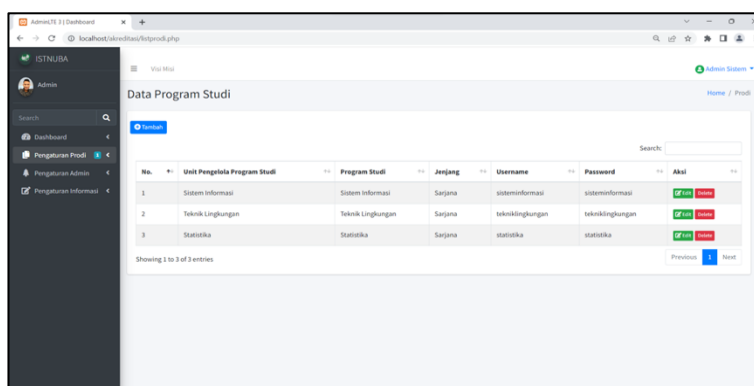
AdminLTE 3 | Dashboard × +

localhost/akreditasi/listprodi.php

ISTNUBA

Admin

Search

Dashboard

Pengaturan Prodi 3

Pengaturan Admin

Pengaturan Informasi

Visi Misi

Admin Sistem

Data Program Studi

Home / Prodi

Tambah

Search:

| No. | Unit Pengelola Program Studi | Program Studi | Jenjang | Username | Password | Aksi |
|---|---|---|---|---|---|---|
| 1 | Sistem Informasi | Sistem Informasi | Sarjana | sisteminformasi | sisteminformasi | Edit Delete |
| 2 | Teknik Lingkungan | Teknik Lingkungan | Sarjana | tekniklingkungan | tekniklingkungan | Edit Delete |
| 3 | Statistika | Statistika | Sarjana | statistika | statistika | Edit Delete |

Showing 1 to 3 of 3 entries

Previous 1 Next